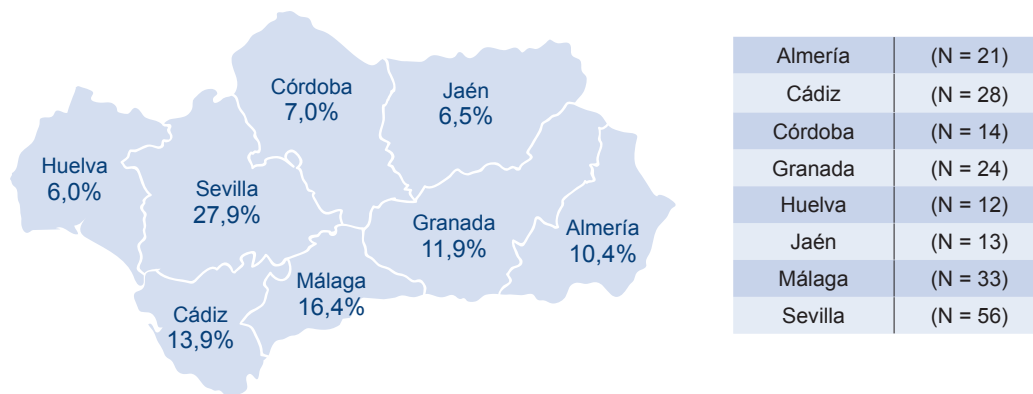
Córdoba
7,0%

Jaén
6,5%

Huelva
6,0%

Sevilla
27,9%

Granada
11,9%

Almería
10,4%

Málaga
16,4%

Cádiz
13,9%

| Almería | (N = 21) |
|---|---|
| Cádiz | (N = 28) |
| Córdoba | (N = 14) |
| Granada | (N = 24) |
| Huelva | (N = 12) |
| Jaén | (N = 13) |
| Málaga | (N = 33) |
| Sevilla | (N = 56) |